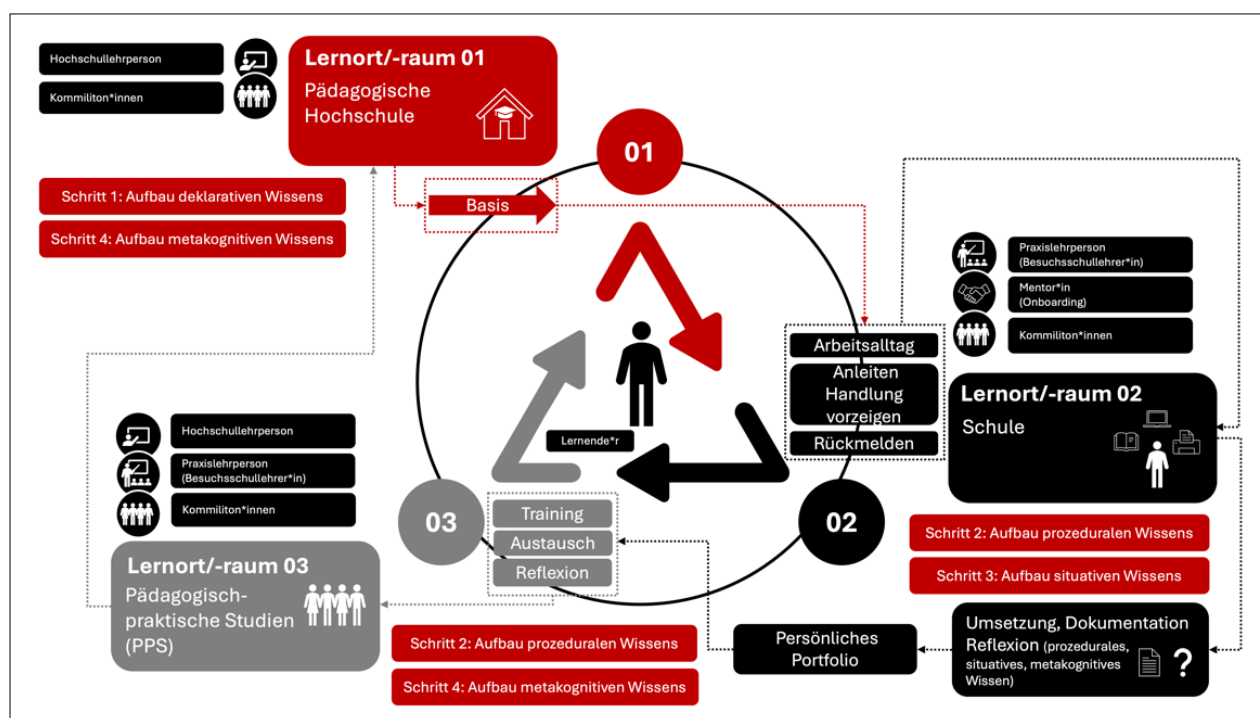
Hochschullehrperson

Kommiliton*innen

Lernort/-raum 01
Pädagogische Hochschule

01

Schritt 1: Aufbau deklarativen Wissens

Schritt 4: Aufbau metakognitiven Wissens

Basis

Praxislehrperson (Besuchsschullehrer*in)

Mentor*in (Onboarding)

Kommiliton*innen

Arbeitsalltag

Anleiten Handlung vorzeigen

Rückmelden

Lernort/-raum 02
Schule

Hochschullehrperson

Praxislehrperson (Besuchsschullehrer*in)

Kommiliton*innen

Lernende*r

03

Training

Austausch

Reflexion

02

Schritt 2: Aufbau prozeduralen Wissens

Schritt 3: Aufbau situativen Wissens

Lernort/-raum 03
Pädagogisch-praktische Studien (PPS)

Schritt 2: Aufbau prozeduralen Wissens

Schritt 4: Aufbau metakognitiven Wissens

Persönliches Portfolio

Umsetzung, Dokumentation Reflexion (prozedurales, situatives, metakognitives Wissen)

?